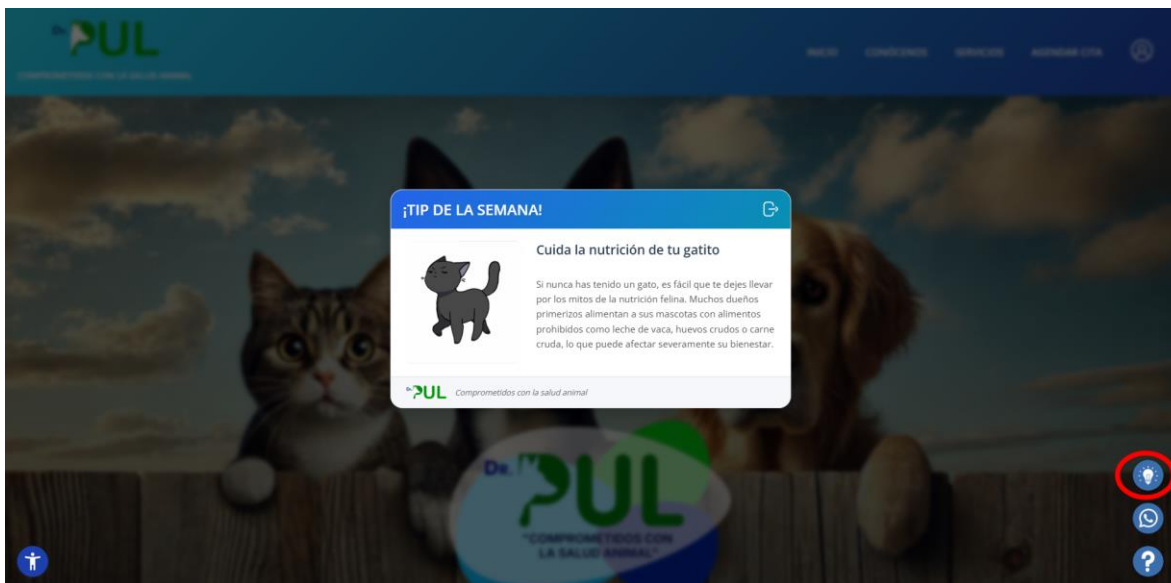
Dr. PUL
COMPROMETIDOS CON LA SALUD ANIMAL

INICIO CONÓCENOS SERVICIOS AGENDAR CITA

¡TIP DE LA SEMANA!

Cuida la nutrición de tu gatito

Si nunca has tenido un gato, es fácil que te dejes llevar por los mitos de la nutrición felina. Muchos dueños primerizos alimentan a sus mascotas con alimentos prohibidos como leche de vaca, huevos crudos o carne cruda, lo que puede afectar severamente su bienestar.

Dr. PUL Comprometidos con la salud animal

Dr. PUL
"COMPROMETIDOS CON LA SALUD ANIMAL"